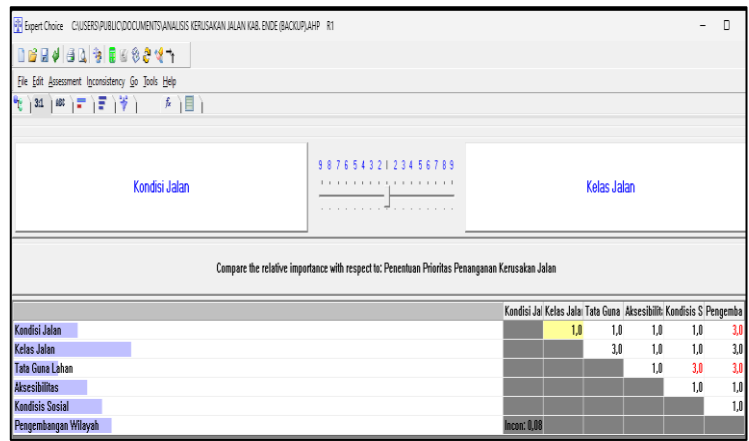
Expert Choice C:\USERS\PUBLIC\DOCUMENTS\ANALISIS KERUSAKAN JALAN KAB. ENDE (BACKUP).AHP R1

File Edit Assessment Inconsistency Go Tools Help

3:1 ABC

Kondisi Jalan

9 8 7 6 5 4 3 2 1 2 3 4 5 6 7 8 9

Kelas Jalan

Compare the relative importance with respect to: Penentuan Prioritas Penanganan Kerusakan Jalan

| | Kondisi Ja | Kelas Jala | Tata Guna | Aksesibilit | Kondisis S | Pengemba |
|---|---|---|---|---|---|---|
| Kondisi Jalan | | 1,0 | 1,0 | 1,0 | 1,0 | 3,0 |
| Kelas Jalan | | | 3,0 | 1,0 | 1,0 | 3,0 |
| Tata Guna Lahan | | | | 1,0 | 3,0 | 3,0 |
| Aksesibilitas | | | | | 1,0 | 1,0 |
| Kondisis Sosial | | | | | | 1,0 |
| Pengembangan Wilayah | Incon: 0,08 | | | | | |